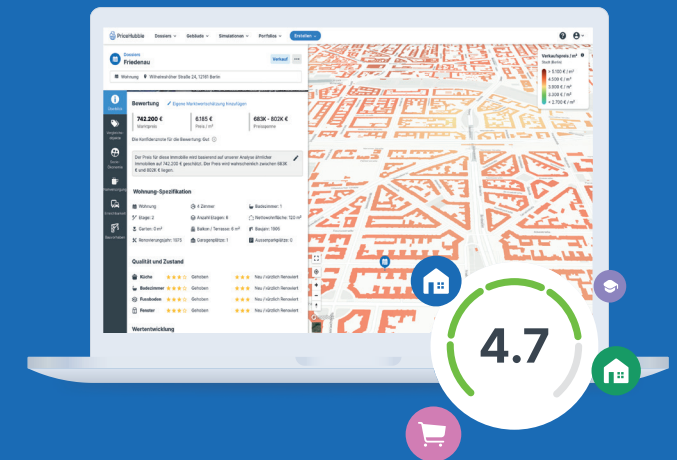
PriceHubble Dossiers Gebäude Simulationen Portfolios Erstellen

Dossiers
Friedenau

Verkauf

Wohnung Wilhelmsdorfer Straße 24, 12161 Berlin

Bewertung Eigene Marktwertschätzung hinzufügen

742.200 €
Marktpreis

6165 €
Preis / m²

683K - 802K €
Preisspanne

Die Konfidenzrate für die Bewertung: Gut

Der Preis für diese Immobilie wird basierend auf unserer Analyse ähnlicher Immobilien auf 742.200 € geschätzt. Der Preis wird wahrscheinlich zwischen 683K € und 802K € liegen.

Wohnung-Spezifikation

Wohnung
4 Zimmer
Badezimmer: 1
Etage: 2
Anzahl Etagen: 8
Nettowohnfläche: 120 m²
Garten: 0 m²
Balkon / Terrasse: 6 m²
Baujahr: 1900
Renovierungsjahr: 1975
Garagenplätze: 1
Aussenparkplätze: 0

Qualität und Zustand

Küche Gehoben Neu / kürzlich Renoviert
Badezimmer Gehoben Neu / kürzlich Renoviert
Fussboden Gehoben Neu / kürzlich Renoviert
Fenster Gehoben Neu / kürzlich Renoviert

Wertentwicklung

Verkaufspreis / m²
Stadt Berlin
> 5.100 € / m²
4.500 € / m²
3.900 € / m²
3.300 € / m²
< 2.700 € / m²

4.7